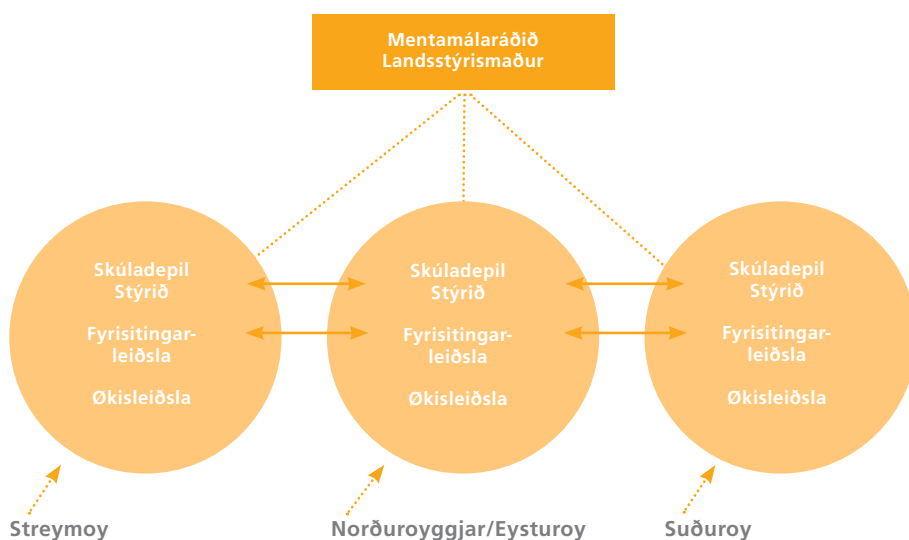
Mentamálaráðið
Landsstýrismaður

Skúladepil
Stýrið

Fyrisitingarleiðsla

Økisleiðsla

Skúladepil
Stýrið

Fyrisitingarleiðsla

Økisleiðsla

Skúladepil
Stýrið

Fyrisitingarleiðsla

Økisleiðsla

Streymoy

Norðuroyggjar/Eysturoy

Suðuroy